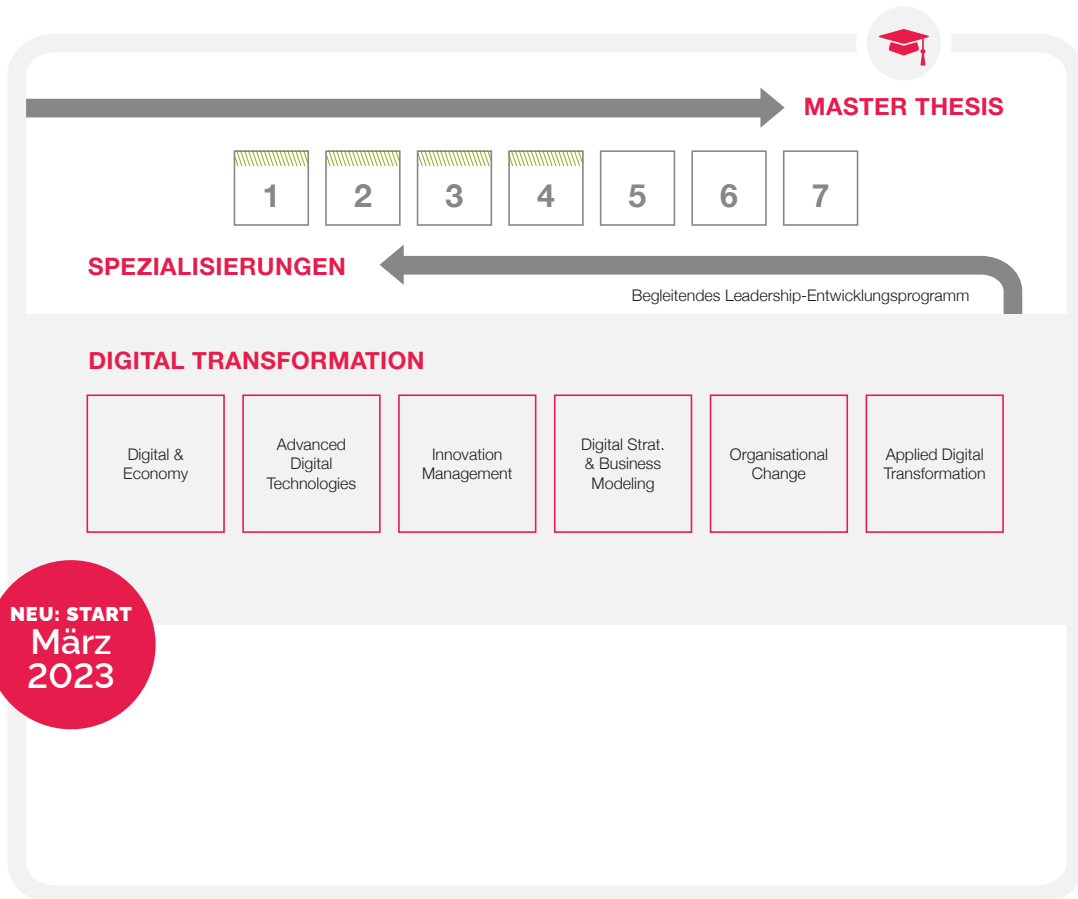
MASTER THESIS

1 2 3 4 5 6 7

SPEZIALISIERUNGEN

Begleitendes Leadership-Entwicklungsprogramm

DIGITAL TRANSFORMATION

Digital & Economy

Advanced Digital Technologies

Innovation Management

Digital Strat. & Business Modeling

Organisational Change

Applied Digital Transformation

NEU: START März 2023